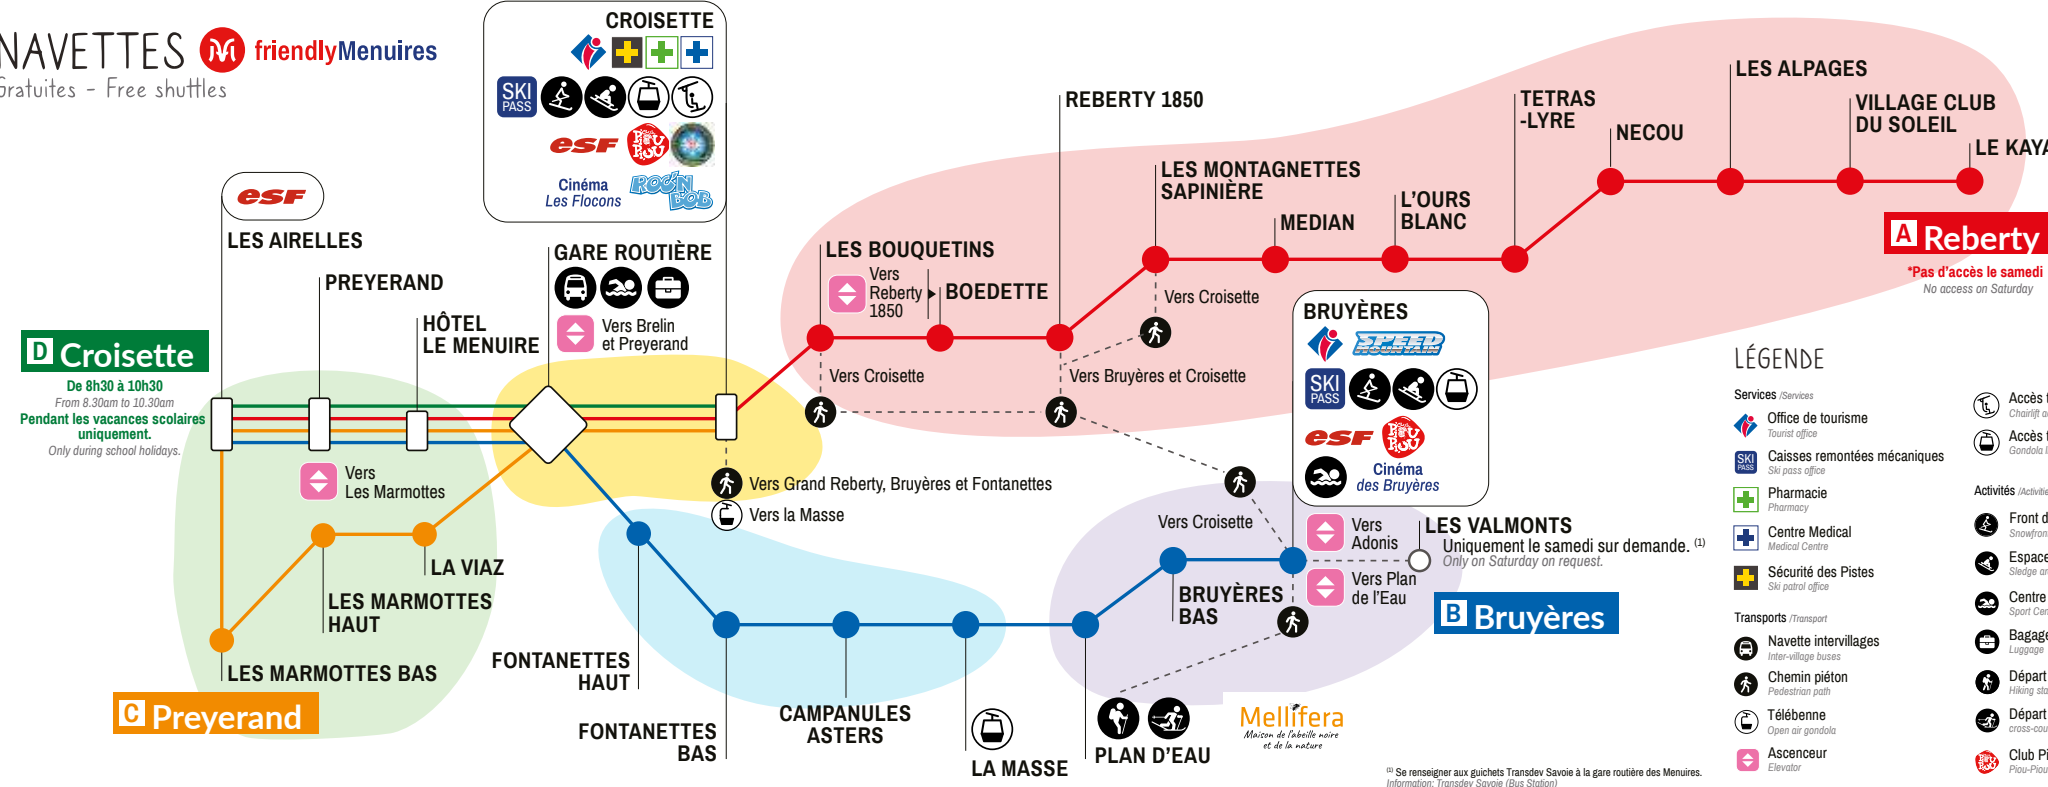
NAVETTES friendlyMenuires
Gratuites - Free shuttles

CROISETTE
SKI PASS
esf
Cinéma Les Flocons
ROC'N BOB

esf
LES AIRELLES
PREYERAND
HÔTEL LE MENUIRE
GARE ROUTIÈRE
Vers Brelin et Preyerand

D Croisette
De 8h30 à 10h30
From 8.30am to 10.30am
Pendant les vacances scolaires uniquement.
Only during school holidays.

Vers Les Marmottes
LA VIAZ
LES MARMOTTES HAUT
LES MARMOTTES BAS
C Preyerand

LES BOUQUETINS
Vers Reberty 1850
BOEDETTE
REBERTY 1850
LES MONTAGNETTES SAPINIÈRE
MEDIAN
L'OURS BLANC
TETRAS -LYRE
NECOU
LES ALPAGES
VILLAGE CLUB DU SOLEIL
LE KAYA
A Reberty
*Pas d'accès le samedi
No access on Saturday

Vers Croisette
Vers Croisette
Vers Bruyères et Croisette
Vers Grand Reberty, Bruyères et Fontanettes
Vers la Masse

BRUYÈRES
SKI PASS
esf
Cinéma des Bruyères

Vers Croisette
Vers Adonis
LES VALMONTS
Uniquement le samedi sur demande. $^{(1)}$
Only on Saturday on request.
BRUYÈRES BAS
Vers Plan de l'Eau
B Bruyères

FONTANETTES HAUT
FONTANETTES BAS
CAMPANULES ASTERS
LA MASSE
PLAN D'EAU
Mellifera
Maison de l'abeille noire et de la nature

LÉGENDE
Services /Services
Office de tourisme
Tourist office
Caisses remontées mécaniques
Ski pass office
Pharmacie
Pharmacy
Centre Medical
Medical Centre
Sécurité des Pistes
Ski patrol office
Transports /Transport
Navette intervillages
Inter-village buses
Chemin piéton
Pedestrian path
Télébenne
Open air gondola
Ascenceur
Elevator

Accès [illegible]
Chairlift a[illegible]
Accès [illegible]
Gondola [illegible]
Activités /Activitie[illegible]
Front d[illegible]
Snowfron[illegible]
Espace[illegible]
Sledge ar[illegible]
Centre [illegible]
Sport Cen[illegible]
Bagage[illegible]
Luggage
Départ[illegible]
Hiking sta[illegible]
Départ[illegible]
cross-cou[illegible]
Club Pi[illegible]
Piou-Piou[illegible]

$^{(1)}$ Se renseigner aux guichets Transdev Savoie à la gare routière des Menuires.
Information: Transdev Savoie (Bus Station)